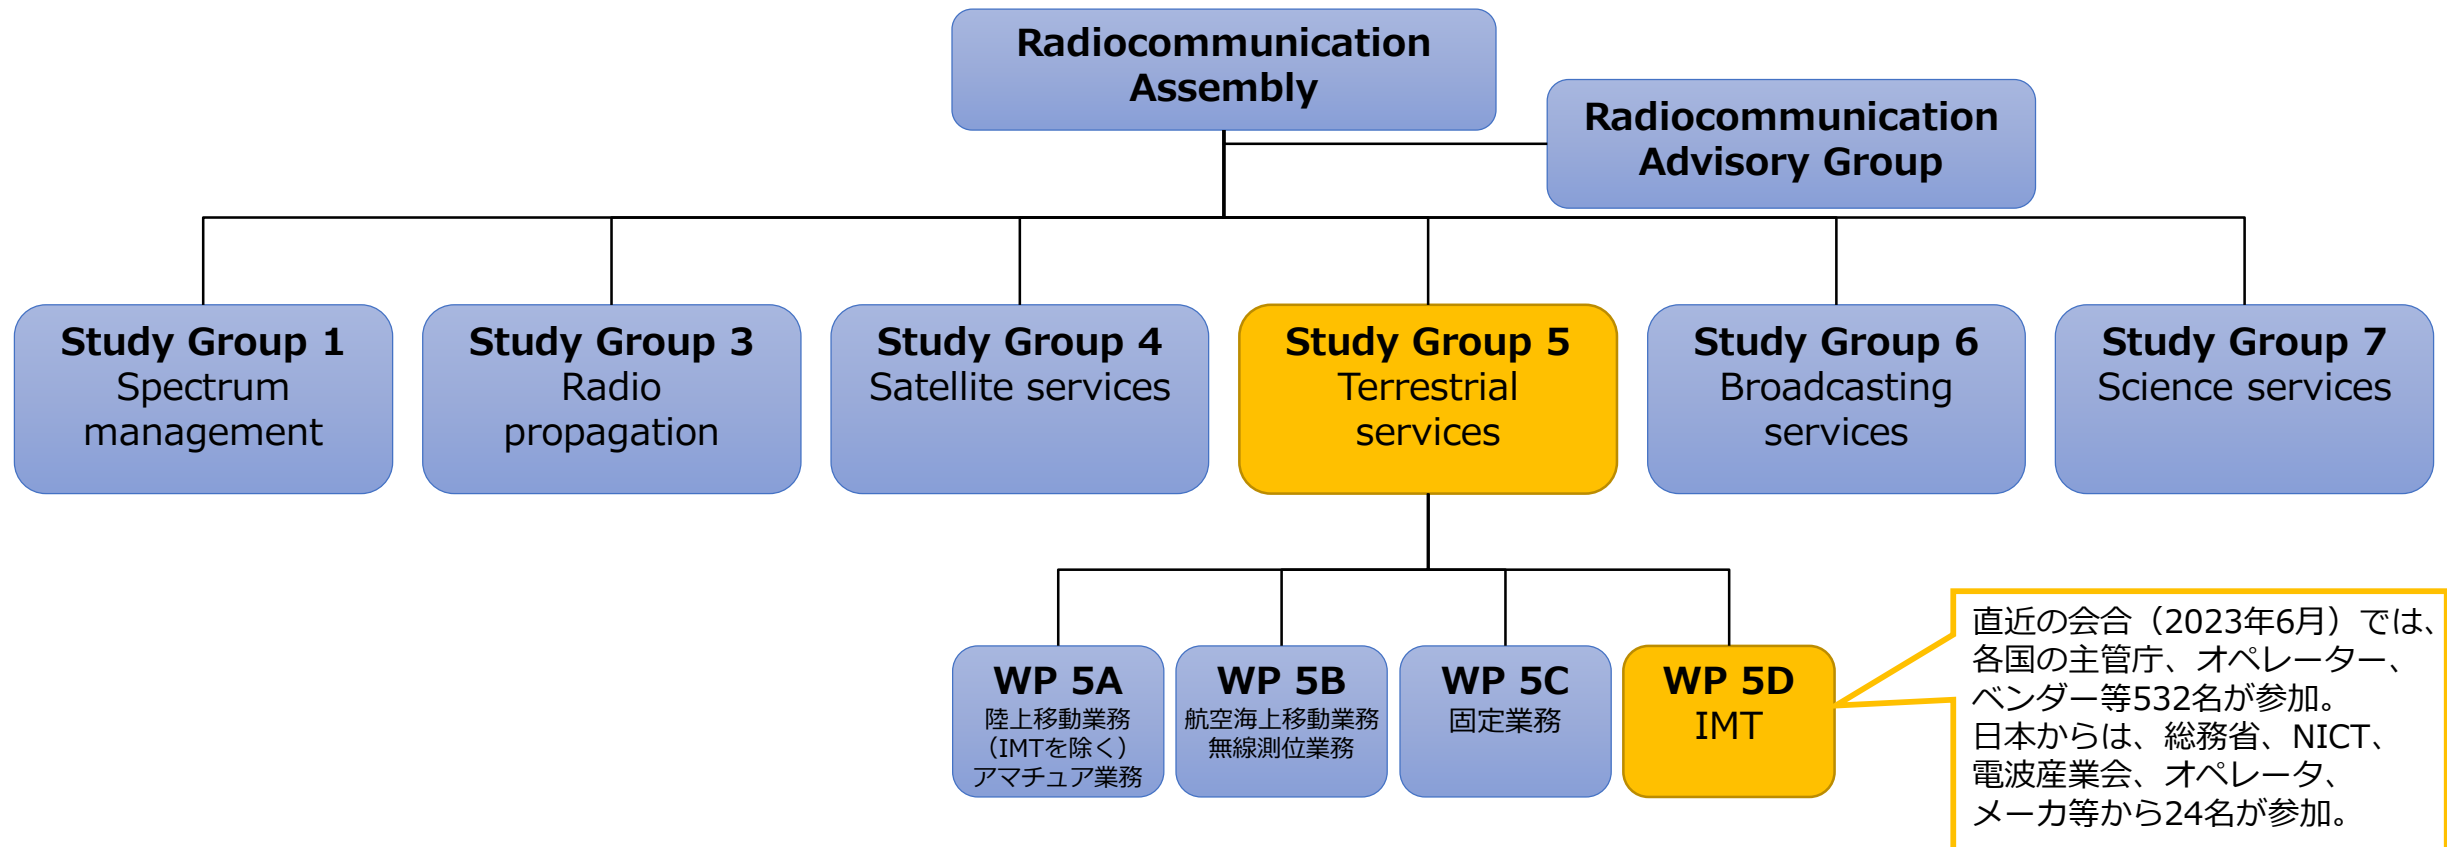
Radiocommunication Assembly

Radiocommunication Advisory Group

Study Group 1
Spectrum management

Study Group 3
Radio propagation

Study Group 4
Satellite services

Study Group 5
Terrestrial services

Study Group 6
Broadcasting services

Study Group 7
Science services

WP 5A
陸上移動業務
（IMTを除く）
アマチュア業務

WP 5B
航空海上移動業務
無線測位業務

WP 5C
固定業務

WP 5D
IMT

直近の会合（2023年6月）では、各国の主管庁、オペレーター、ベンダー等532名が参加。
日本からは、総務省、NICT、電波産業会、オペレータ、メーカ等から24名が参加。